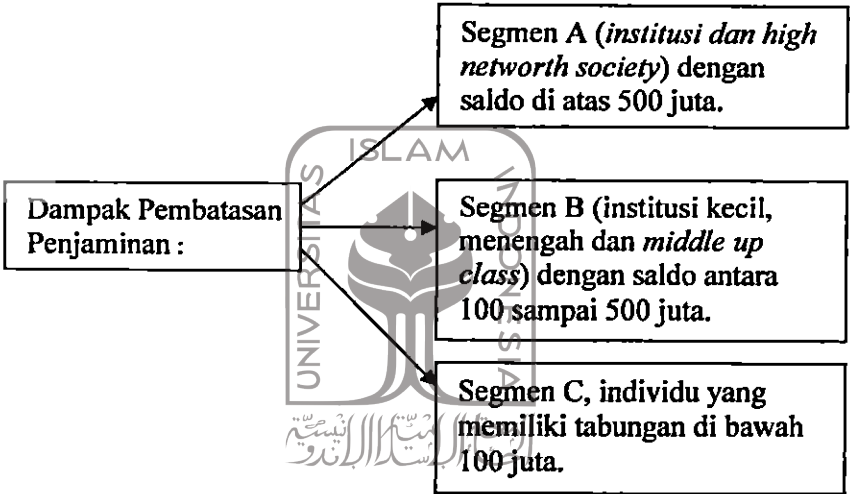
Dampak Pembatasan Penjaminan :

Segmen A (*institusi dan high networth society*) dengan saldo di atas 500 juta.

Segmen B (institusi kecil, menengah dan *middle up class*) dengan saldo antara 100 sampai 500 juta.

Segmen C, individu yang memiliki tabungan di bawah 100 juta.

ISLAM
UNIVERSITAS
INDONESIA
الجامعة الإسلامية الإندونيسية